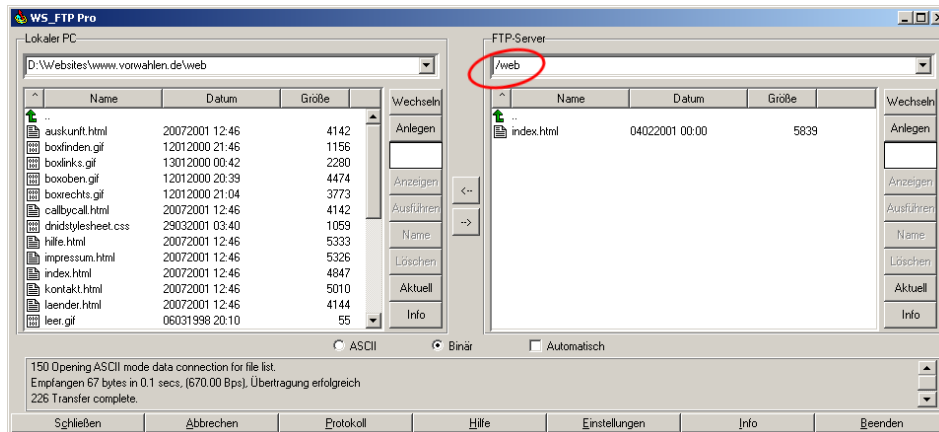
WS_FTP Pro

Lokaler PC

D:\Websites\www.vorwahlen.de\web

| Name | Datum | Größe |
|---|---|---|
| .. | | |
| auskunft.html | 20072001 12:46 | 4142 |
| boxfinden.gif | 12012000 21:46 | 1156 |
| boxlinks.gif | 13012000 00:42 | 2280 |
| boxoben.gif | 12012000 20:39 | 4474 |
| boxrechts.gif | 12012000 21:04 | 3773 |
| callbycall.html | 20072001 12:46 | 4142 |
| dnidstylesheet.css | 29032001 03:40 | 1059 |
| hilfe.html | 20072001 12:46 | 5333 |
| impressum.html | 20072001 12:46 | 5326 |
| index.html | 20072001 12:46 | 4847 |
| kontakt.html | 20072001 12:46 | 5010 |
| laender.html | 20072001 12:46 | 4144 |
| leer.gif | 06031998 20:10 | 55 |

Wechseln
Anlegen
Anzeigen
Ausführen
Name
Löschen
Aktuell
Info

<--
-->

FTP-Server

/web

| Name | Datum | Größe |
|---|---|---|
| .. | | |
| index.html | 04022001 00:00 | 5839 |

Wechseln
Anlegen
Anzeigen
Ausführen
Name
Löschen
Aktuell
Info

ASCII
Binär
Automatisch

150 Opening ASCII mode data connection for file list.
Empfangen 67 bytes in 0.1 secs, (670.00 Bps), Übertragung erfolgreich
226 Transfer complete.

Schließen | Abbrechen | Protokoll | Hilfe | Einstellungen | Info | Beenden